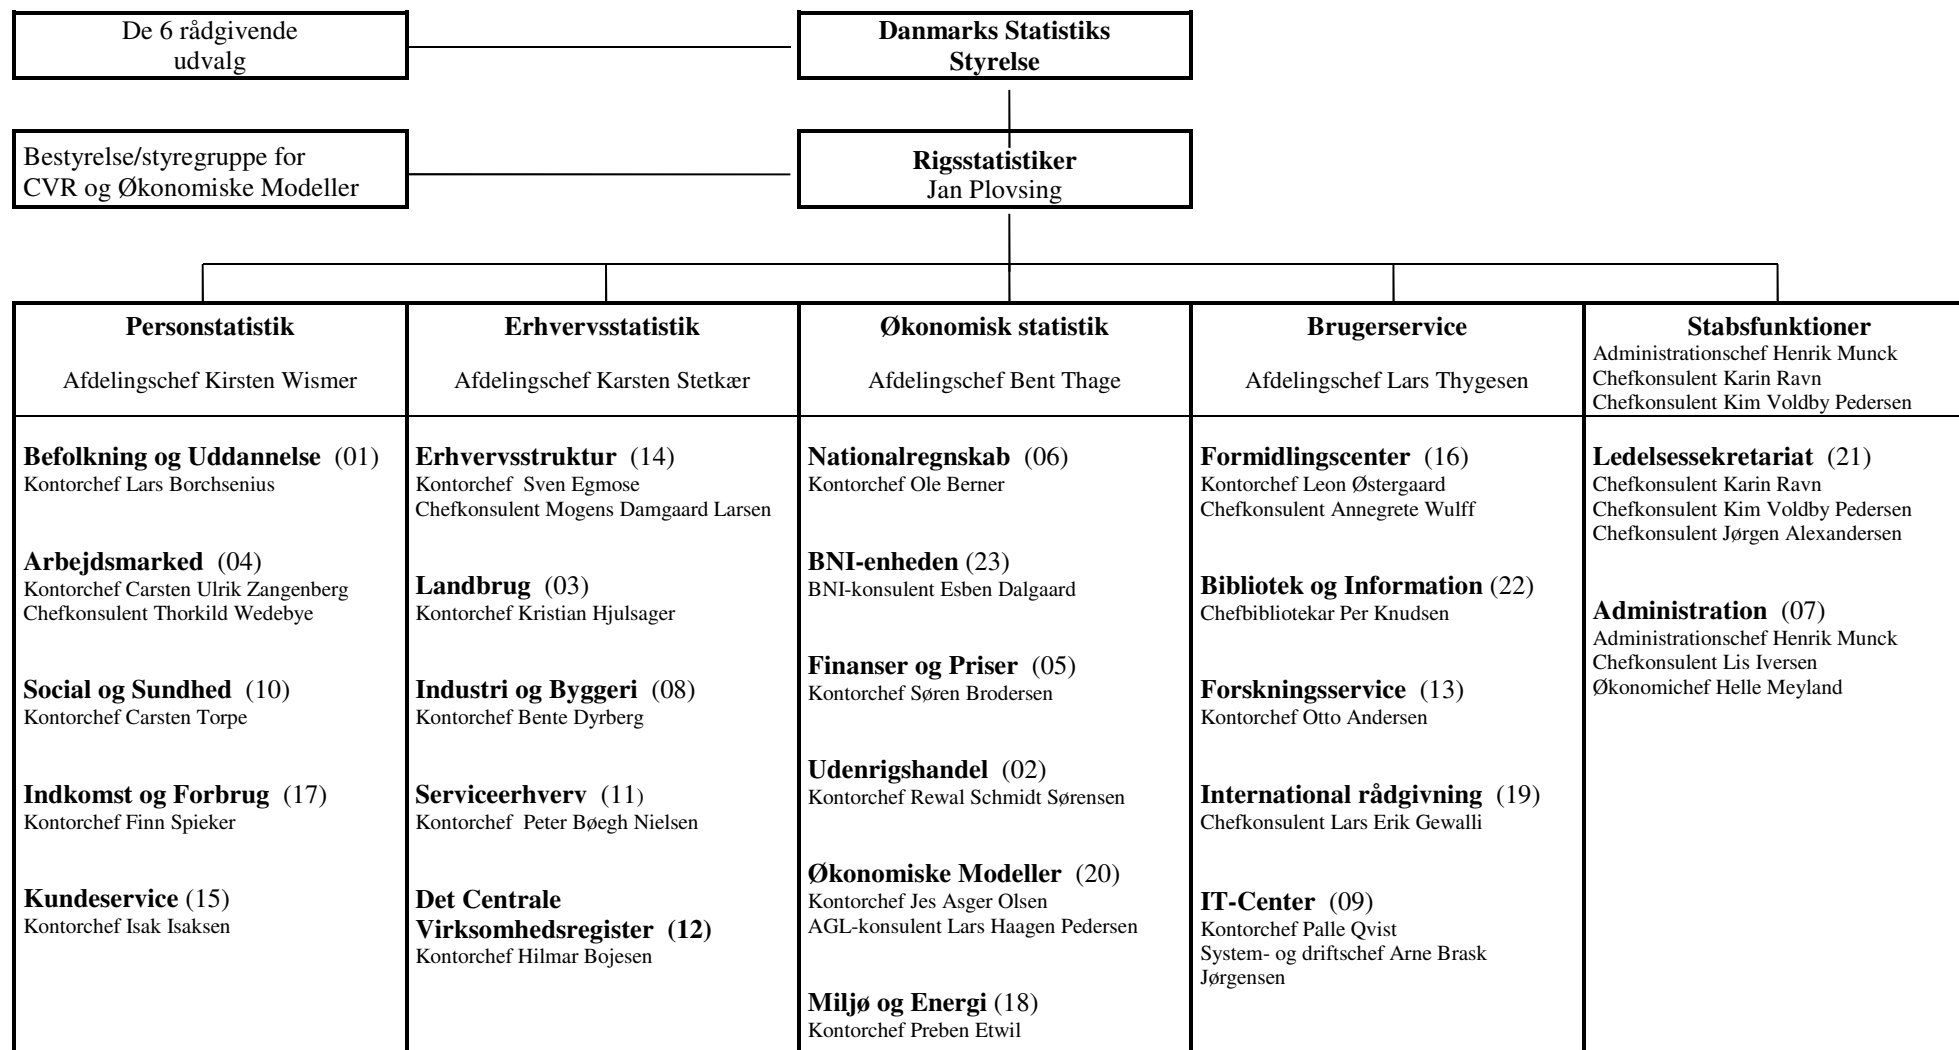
De 6 rådgivende udvalg

Danmarks Statistiks Styrelse

Bestyrelse/styregruppe for CVR og Økonomiske Modeller

Rigsstatistiker
Jan Plovsing

**Personstatistik**
Afdelingschef Kirsten Wismer

**Befolkning og Uddannelse** (01)
Kontorchef Lars Borchsenius

**Arbejdsmarked** (04)
Kontorchef Carsten Ulrik Zangenberg
Chefkonsulent Thorkild Wedebye

**Social og Sundhed** (10)
Kontorchef Carsten Torpe

**Indkomst og Forbrug** (17)
Kontorchef Finn Spieker

**Kundeservice** (15)
Kontorchef Isak Isaksen

**Erhvervsstatistik**
Afdelingschef Karsten Stetkær

**Erhvervsstruktur** (14)
Kontorchef Sven Egmose
Chefkonsulent Mogens Damgaard Larsen

**Landbrug** (03)
Kontorchef Kristian Hjulsager

**Industri og Byggeri** (08)
Kontorchef Bente Dyrberg

**Serviceerhverv** (11)
Kontorchef Peter Bøegh Nielsen

**Det Centrale Virksomhedsregister (12)**
Kontorchef Hilmar Bojesen

**Økonomisk statistik**
Afdelingschef Bent Thage

**Nationalregnskab** (06)
Kontorchef Ole Berner

**BNI-enheden** (23)
BNI-konsulent Esben Dalgaard

**Finanser og Priser** (05)
Kontorchef Søren Brodersen

**Udenrigshandel** (02)
Kontorchef Rewal Schmidt Sørensen

**Økonomiske Modeller** (20)
Kontorchef Jes Asger Olsen
AGL-konsulent Lars Haagen Pedersen

**Miljø og Energi** (18)
Kontorchef Preben Etwil

**Brugerservice**
Afdelingschef Lars Thygesen

**Formidlingscenter** (16)
Kontorchef Leon Østergaard
Chefkonsulent Annegrete Wulff

**Bibliotek og Information** (22)
Chefbibliotekar Per Knudsen

**Forskningsservice** (13)
Kontorchef Otto Andersen

**International rådgivning** (19)
Chefkonsulent Lars Erik Gewalli

**IT-Center** (09)
Kontorchef Palle Qvist
System- og driftschef Arne Brask Jørgensen

**Stabsfunktioner**
Administrationschef Henrik Munck
Chefkonsulent Karin Ravn
Chefkonsulent Kim Voldby Pedersen

**Ledelsessekretariat** (21)
Chefkonsulent Karin Ravn
Chefkonsulent Kim Voldby Pedersen
Chefkonsulent Jørgen Alexandersen

**Administration** (07)
Administrationschef Henrik Munck
Chefkonsulent Lis Iversen
Økonomichef Helle Meyland